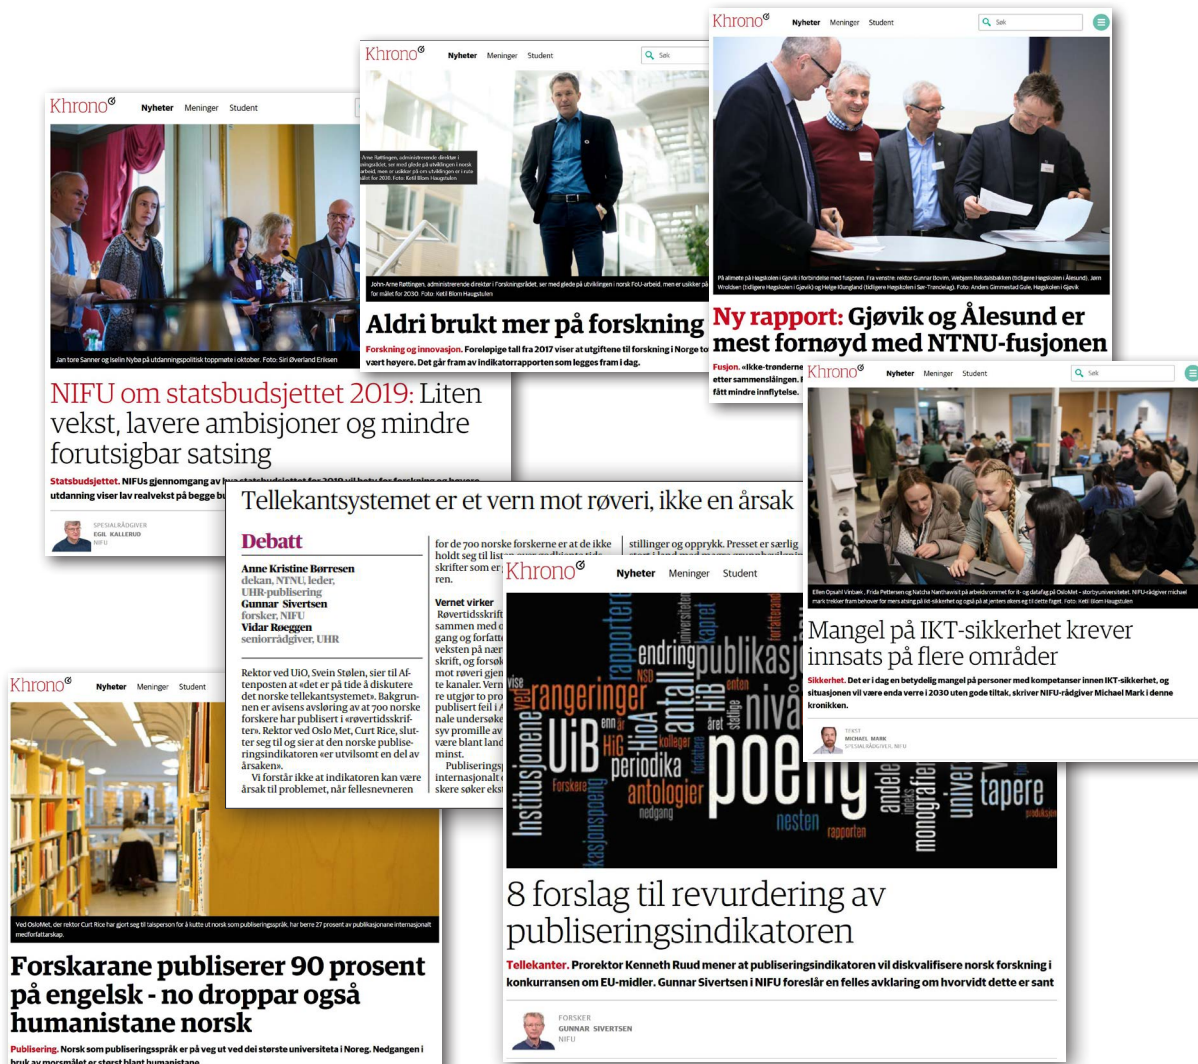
Khrono Nyheter Meninger Student

Jan tore Sanner og Iselin Nybø på utdanningspolitisk toppmøte i oktober. Foto: Siri Øverland Eriksen

NIFU om statsbudsjettet 2019: Liten vekst, lavere ambisjoner og mindre forutsigbar satsing

Statsbudsjettet. NIFUs gjennomgang av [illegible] utdanning viser lav realvekst på begge bu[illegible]

SPESIALRÅDGIVER
EGIL KALLERUD
NIFU

Khrono Nyheter Meninger Student Søk

John-Arne Røttingen, administrerende direktør i Forskningsrådet, ser med glede på utviklingen i norsk FoU-arbeid, men er uaktet på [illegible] for målet for 2030. Foto: Ketil Blom Haugstulen

Aldri brukt mer på forskning

Forskning og innovasjon. Foreløpige tall fra 2017 viser at utgiftene til forskning i Norge to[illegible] vært høyere. Det går fram av indikatorrapporten som legges fram i dag.

Khrono Nyheter Meninger Student Søk

På allmøte på Høgskolen i Gjøvik i forbindelse med fusjonen. Fra venstre: rektor Gunnar Bovim, Webjørn Rekdalsbakken (tidligere Høgskolen i Ålesund), Jørn Wroldsen (tidligere Høgskolen i Gjøvik) og Helge Klungland (tidligere Høgskolen i Sør-Trøndelag). Foto: Anders Gimmestad Gule, Høgskolen i Gjøvik

Ny rapport: Gjøvik og Ålesund er mest fornøyd med NTNU-fusjonen

Fusjon. «Ikke-trønderne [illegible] etter sammenslåingen. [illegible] fått mindre innflytelse.

Khrono Nyheter Meninger Student Søk

Ellen Opsahl Vinbæk, Frida Pettersen og Natcha Nanthawisit på arbeidsrommet for it- og datafag på OsloMet – storbyuniversitetet. NIFU-rådgiver michael mark trekker fram behovet for mer satsing på ikt-sikkerhet og også på at jenters økes og til dette faget. Foto: Ketil Blom Haugstulen

Mangel på IKT-sikkerhet krever innsats på flere områder

Sikkerhet. Det er i dag en betydelig mangel på personer med kompetanse innen IKT-sikkerhet, og situasjonen vil være enda verre i 2030 uten gode tiltak, skriver NIFU-rådgiver Michael Mark i denne kronikken.

TEKST
MICHAEL MARK
SPESIALRÅDGIVER, NIFU

Tellekantsystemet er et vern mot røveri, ikke en årsak

Debatt

Anne Kristine Børresen
dekan, NTNU, leder, UHR-publisering
Gunnar Sivertsen
forsker, NIFU
Vidar Røeggen
seniorrådgiver, UHR

Rektor ved UiO, Svein Stølen, sier til Aftenposten at «det er på tide å diskutere det norske tellekantsystemet». Bakgrunnen er avisens avsløring av at 700 norske forskere har publisert i «røvertidsskrifter». Rektor ved Oslo Met, Curt Rice, slutter seg til og sier at den norske publiseringsindikatoren «er utvilsomt en del av årsaken».

Vi forstår ikke at indikatoren kan være årsak til problemet, når fellesnevneren

for de 700 norske forskerne er at de ikke holdt seg til list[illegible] skrifter som er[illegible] ren.

Vernet virker
Røvertidsskrift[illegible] sammen med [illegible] gang og forfatt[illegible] veksten på nær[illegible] skrift, og forsøk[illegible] mot røveri gjen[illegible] te kanaler. Vern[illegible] re utgjør to pro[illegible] publisert feil i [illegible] nale undersøke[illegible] syv promille v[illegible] være blant land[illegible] minst.
Publiserings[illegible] internasjonalt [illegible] skere søker eks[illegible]

stillinger og opprykk. Presset er særlig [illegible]

Khrono Nyheter Meninger Student

rapportere endring publikasj universitet HiB kapret forfatterandel NSD rangeringer enn år antall HIB lenker årets nivå UiB HiG HiOA kollegaer periodika stadige poeng Institusjonene ved Forskere antologier nedgang tidsskrifter nesten rapporten andele indeks monografier univer tapere produksjon publikasjonspoeng

8 forslag til revurdering av publiseringsindikatoren

Tellekanter. Prorektor Kenneth Ruud mener at publiseringsindikatoren vil diskvalifisere norsk forskning i konkurransen om EU-midler. Gunnar Sivertsen i NIFU foreslår en felles avklaring om hvorvidt dette er sant

FORSKER
GUNNAR SIVERTSEN
NIFU

Khrono Nyheter Meninger Student

Ved OsloMet, der rektor Curt Rice har gjort seg til talsperson for å kutte ut norsk som publiseringsspråk, har berre 27 prosent av publikasjonane internasjonalt medforfatterskap.

Forskarane publiserer 90 prosent på engelsk - no droppar også humanistane norsk

Publisering. Norsk som publiseringsspråk er på veg ut ved dei største universiteta i Noreg. Nedgangen i bruk av morsmålet er størst blant humanistane.